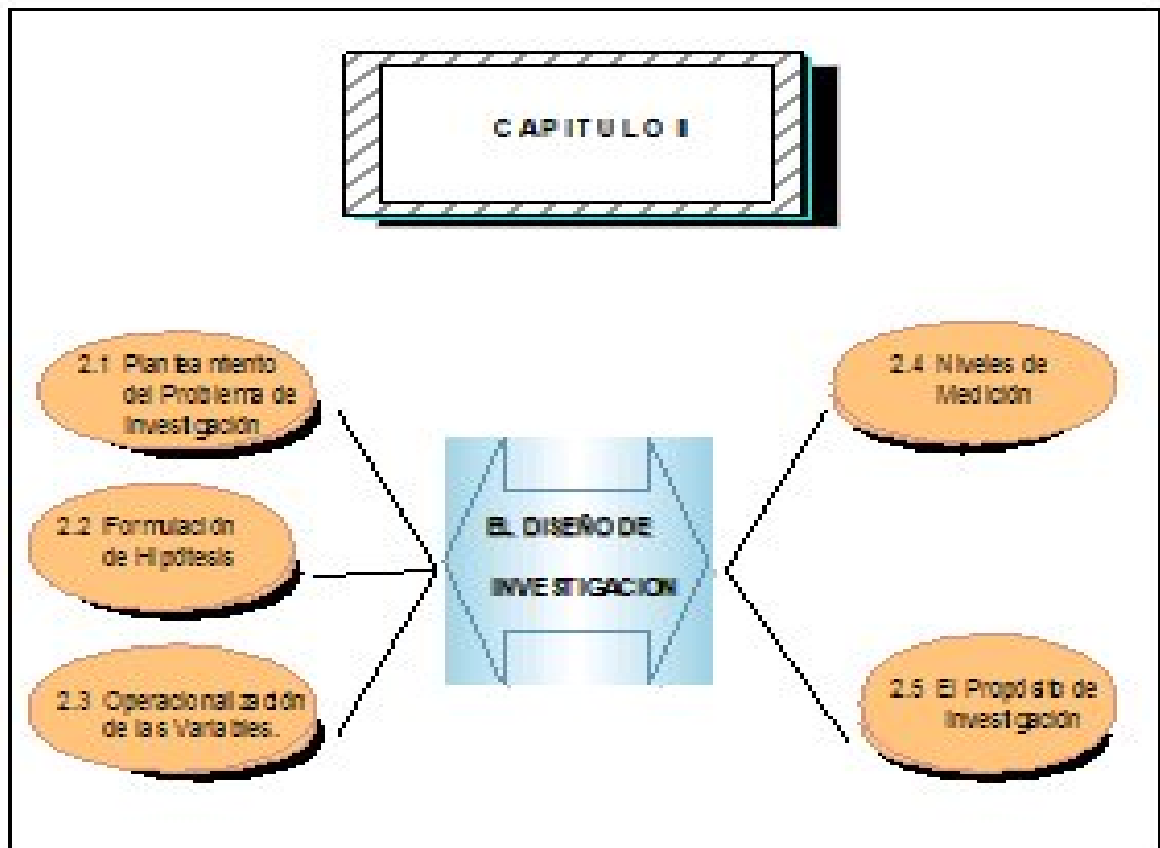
CAPITULO II

2.1 Planteamiento del Problema de Investigación

2.2 Formulación de Hipótesis

2.3 Operacionalización de las Variables.

EL DISEÑO DE INVESTIGACION

2.4 Niveles de Medición

2.5 El Propósito de Investigación